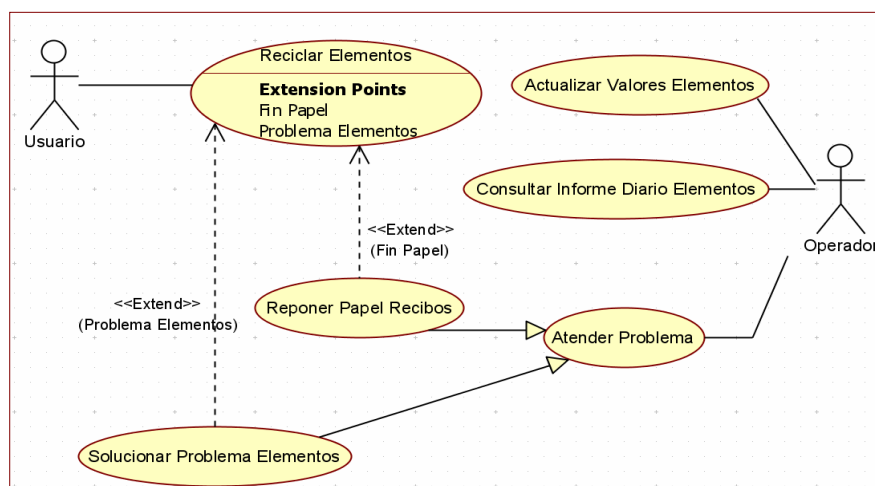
Usuario

Reciclar Elementos

Extension Points
Fin Papel
Problema Elementos

Actualizar Valores Elementos

Consultar Informe Diario Elementos

Operador

<<Extend>>
(Fin Papel)

<<Extend>>
(Problema Elementos)

Reponer Papel Recibos

Atender Problema

Solucionar Problema Elementos